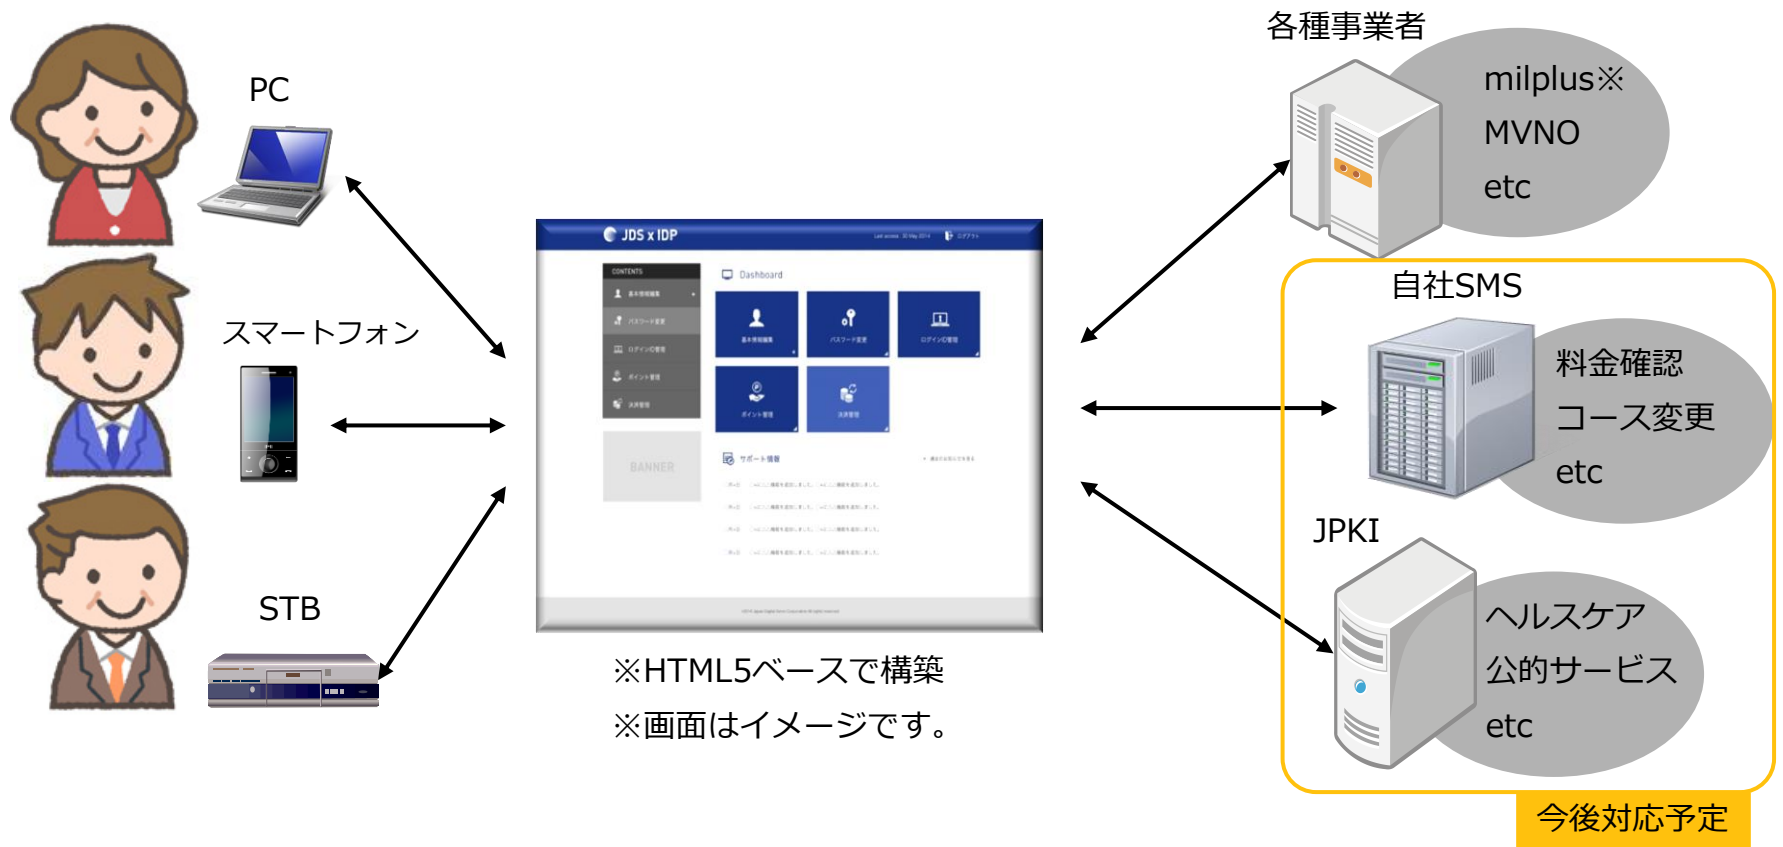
PC

スマートフォン

STB

JDS x IDP

CONTENTS

Dashboard

BANNER

※HTML5ベースで構築

※画面はイメージです。

各種事業者

milplus※

MVNO

etc

自社SMS

料金確認

コース変更

etc

JPKI

ヘルスケア

公的サービス

etc

今後対応予定